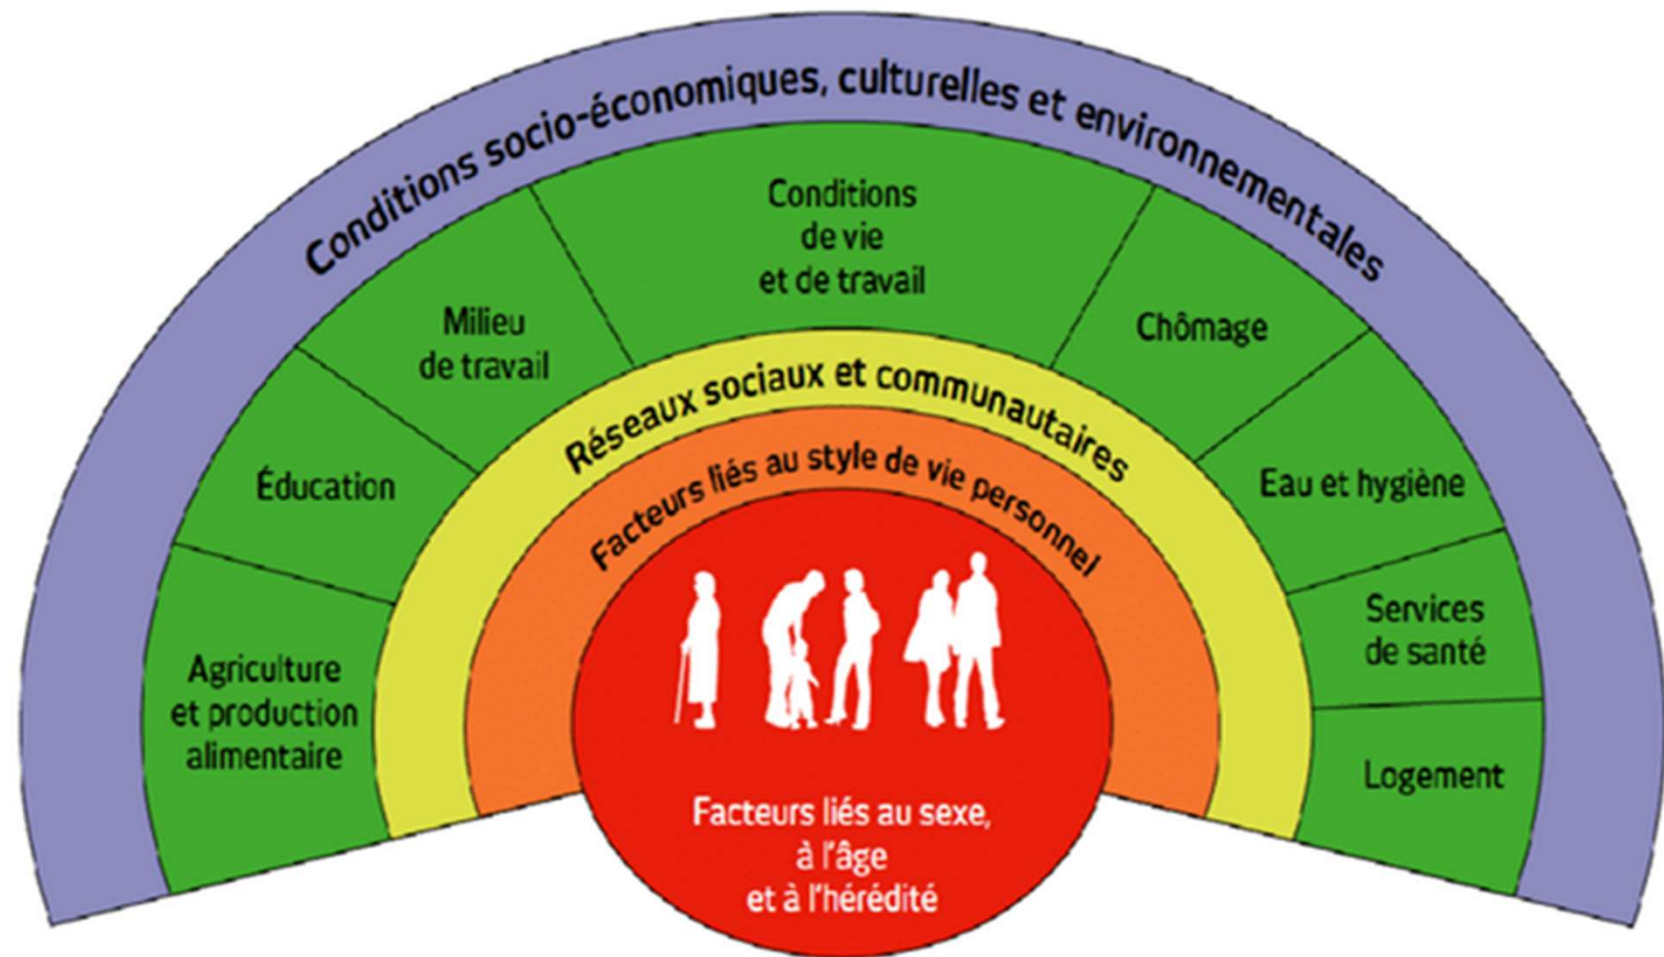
Conditions socio-économiques, culturelles et environnementales

Agriculture et production alimentaire

Éducation

Milieu de travail

Conditions de vie et de travail

Chômage

Eau et hygiène

Services de santé

Logement

Réseaux sociaux et communautaires

Facteurs liés au style de vie personnel

Facteurs liés au sexe, à l'âge et à l'hérédité